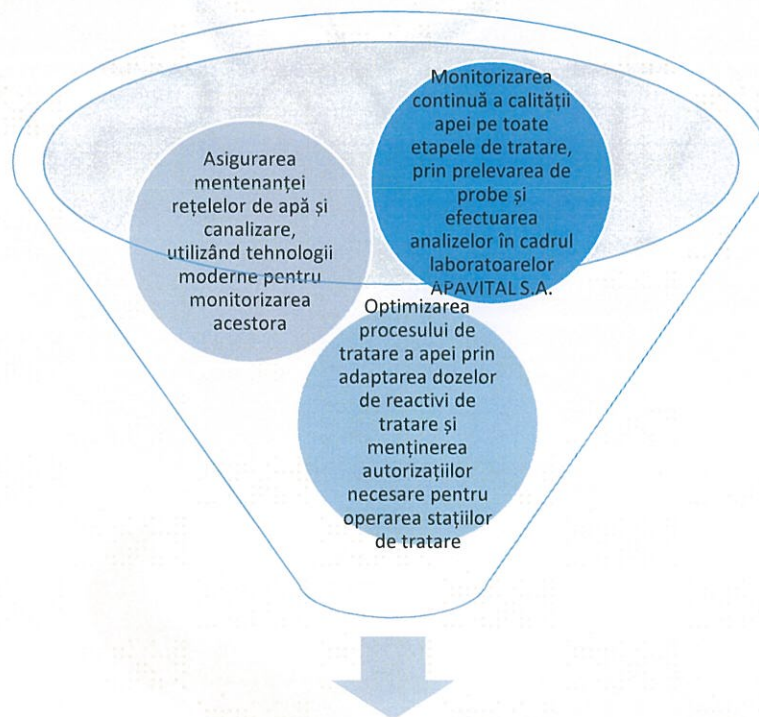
Monitorizarea continuă a calității apei pe toate etapele de tratare, prin prelevarea de probe și efectuarea analizelor în cadrul laboratoarelor APAVITAL S.A.

Asigurarea mentenanței rețelelor de apă și canalizare, utilizând tehnologii moderne pentru monitorizarea acestora

Optimizarea procesului de tratare a apei prin adaptarea dozelor de reactivi de tratare și menținerea autorizațiilor necesare pentru operarea stațiilor de tratare